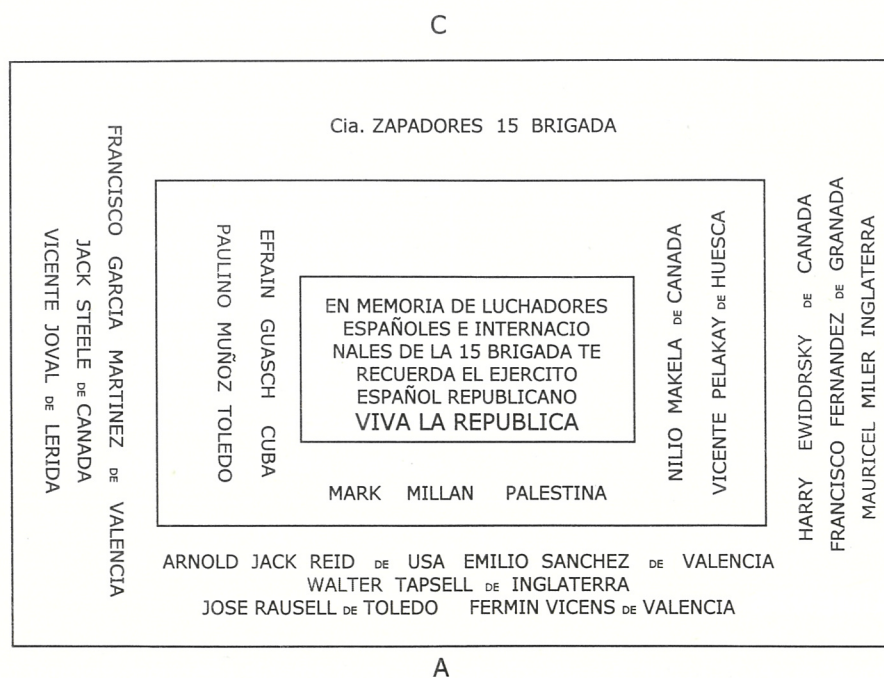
C

Cia. ZAPADORES 15 BRIGADA

FRANCISCO GARCIA MARTINEZ DE VALENCIA
JACK STEELE DE CANADA
VICENTE JOVAL DE LERIDA

PAULINO MUÑOZ TOLEDO
EFRAIN GUASCH CUBA

EN MEMORIA DE LUCHADORES ESPAÑOLES E INTERNACIO NALES DE LA 15 BRIGADA TE RECUERDA EL EJERCITO ESPAÑOL REPUBLICANO
VIVA LA REPUBLICA

MARK MILLAN PALESTINA

NILIO MAKELA DE CANADA
VICENTE PELAKAY DE HUESCA

HARRY EWIDDRSKY DE CANADA
FRANCISCO FERNANDEZ DE GRANADA
MAURICEL MILER INGLATERRA

ARNOLD JACK REID DE USA EMILIO SANCHEZ DE VALENCIA
WALTER TAPSELL DE INGLATERRA
JOSE RAUSELL DE TOLEDO FERMIN VICENS DE VALENCIA

A